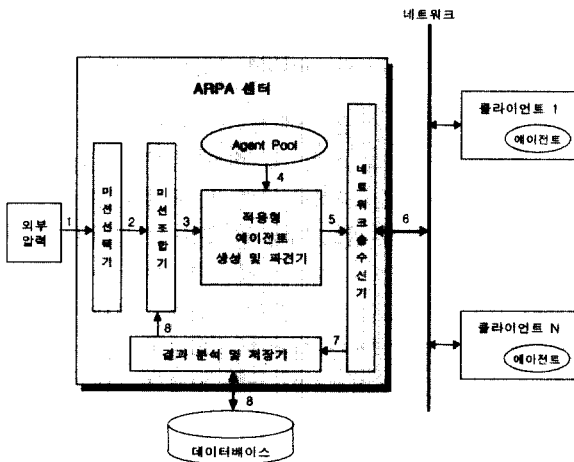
네트워크

ARPA 센터

Agent Pool

외부 입력

1

미션선택기

2

미션조합기

3

4

적응형 에이전트 생성 및 파견기

5

네트워크송수신기

6

클라이언트 1

에이전트

클라이언트 N

에이전트

8

결과 분석 및 저장기

7

8

데이터베이스